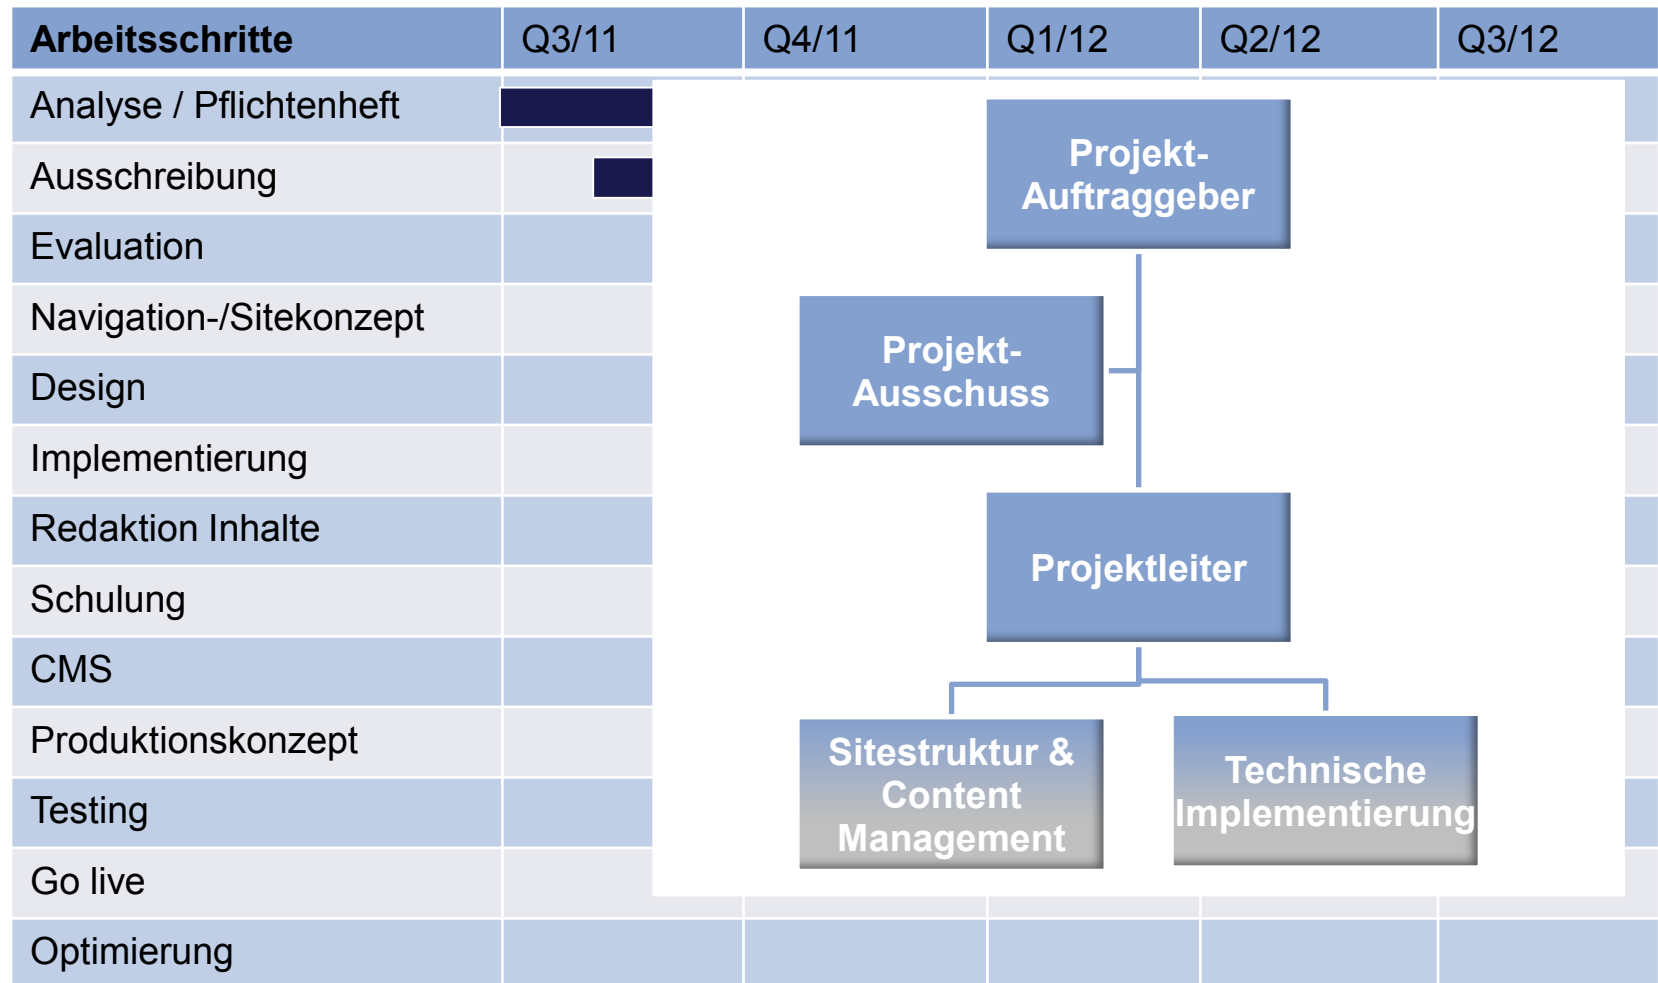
| Arbeitsschritte | Q3/11 | Q4/11 | Q1/12 | Q2/12 | Q3/12 |
|---|---|---|---|---|---|
| Analyse / Pflichtenheft | | | | | |
| Ausschreibung | | | | | |
| Evaluation | | | | | |
| Navigation-/Sitekonzept | | | | | |
| Design | | | | | |
| Implementierung | | | | | |
| Redaktion Inhalte | | | | | |
| Schulung | | | | | |
| CMS | | | | | |
| Produktionskonzept | | | | | |
| Testing | | | | | |
| Go live | | | | | |
| Optimierung | | | | | |

Projekt-Auftraggeber

Projekt-Ausschuss

Projektleiter

Sitestruktur & Content Management

Technische Implementierung